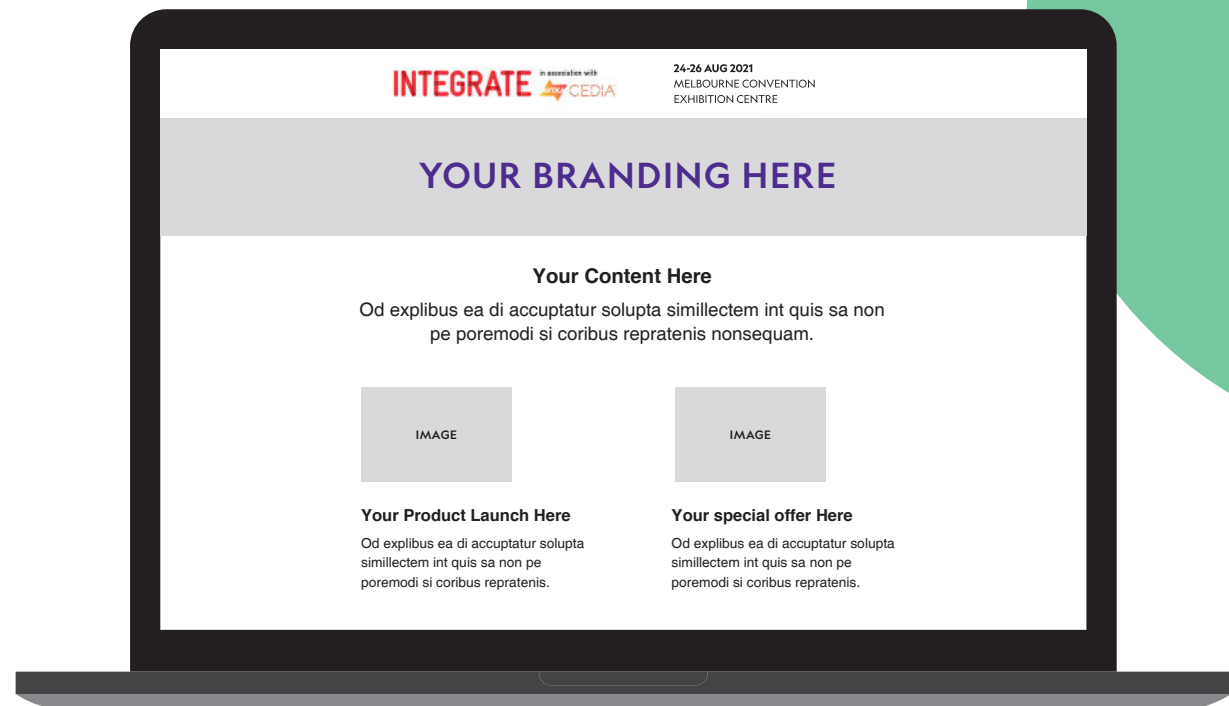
INTEGRATE in association with CEDIA

24-26 AUG 2021
MELBOURNE CONVENTION
EXHIBITION CENTRE

YOUR BRANDING HERE

Your Content Here

Od explibus ea di accuptatur solupta simillectem int quis sa non pe poremodi si coribus repratenis nonsequam.

IMAGE

IMAGE

Your Product Launch Here

Od explibus ea di accuptatur solupta simillectem int quis sa non pe poremodi si coribus repratenis.

Your special offer Here

Od explibus ea di accuptatur solupta simillectem int quis sa non pe poremodi si coribus repratenis.